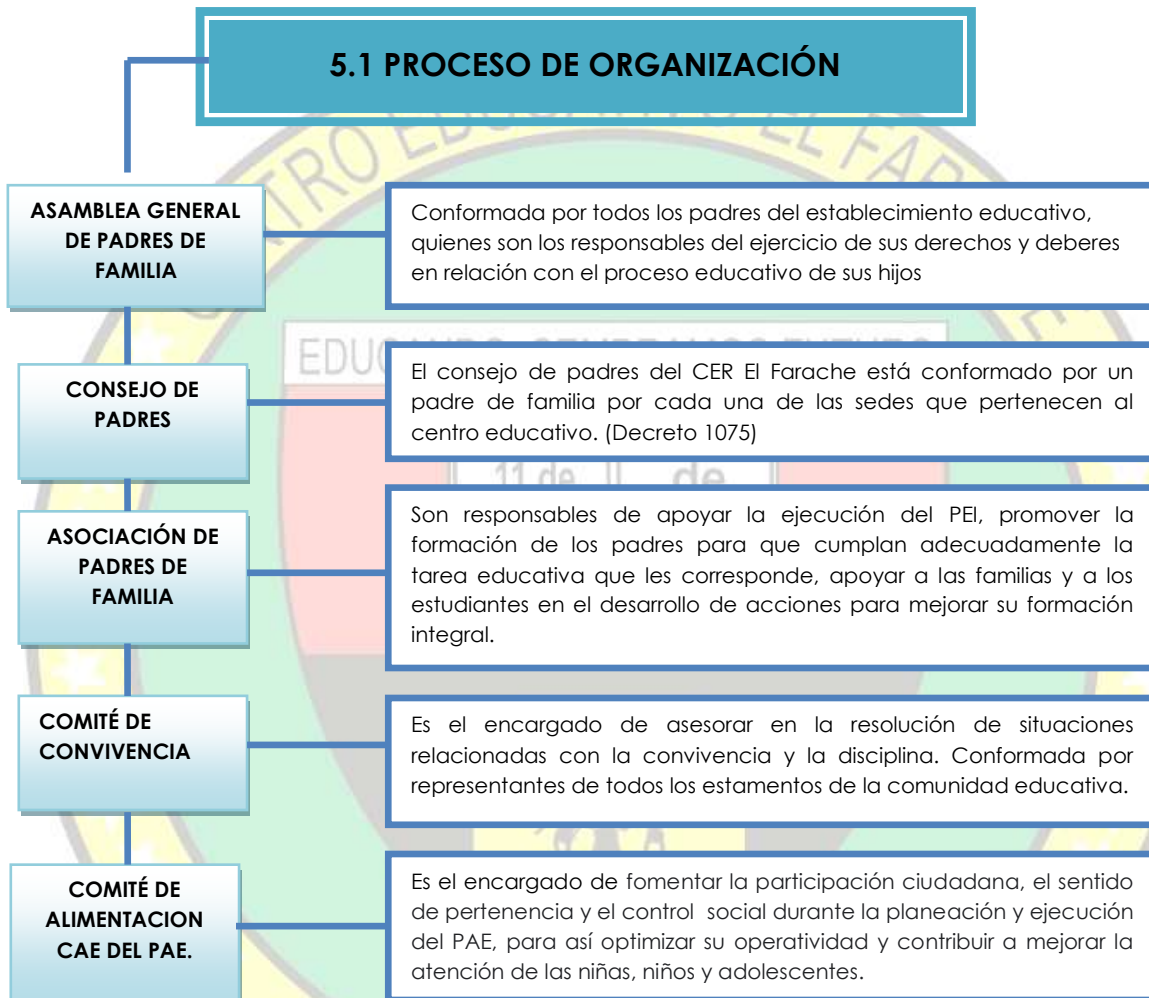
5.1 PROCESO DE ORGANIZACIÓN

ASAMBLEA GENERAL DE PADRES DE FAMILIA

Conformada por todos los padres del establecimiento educativo, quienes son los responsables del ejercicio de sus derechos y deberes en relación con el proceso educativo de sus hijos

CONSEJO DE PADRES

El consejo de padres del CER El Farache está conformado por un padre de familia por cada una de las sedes que pertenecen al centro educativo. (Decreto 1075)

ASOCIACIÓN DE PADRES DE FAMILIA

Son responsables de apoyar la ejecución del PEI, promover la formación de los padres para que cumplan adecuadamente la tarea educativa que les corresponde, apoyar a las familias y a los estudiantes en el desarrollo de acciones para mejorar su formación integral.

COMITÉ DE CONVIVENCIA

Es el encargado de asesorar en la resolución de situaciones relacionadas con la convivencia y la disciplina. Conformada por representantes de todos los estamentos de la comunidad educativa.

COMITÉ DE ALIMENTACION CAE DEL PAE.

Es el encargado de fomentar la participación ciudadana, el sentido de pertenencia y el control social durante la planeación y ejecución del PAE, para así optimizar su operatividad y contribuir a mejorar la atención de las niñas, niños y adolescentes.